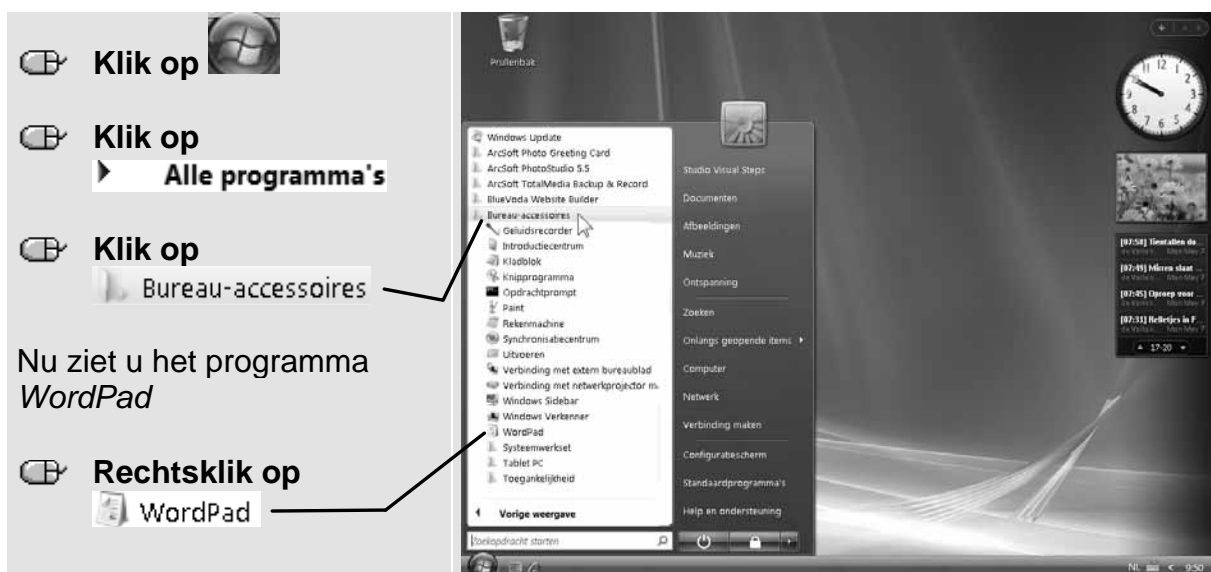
Klik op

Klik op
Alle programma's

Klik op
Bureau-accessoires

Nu ziet u het programma *WordPad*

Rechtsklik op
WordPad

Prullenbak

Windows Update
ArcSoft Photo Greeting Card
ArcSoft PhotoStudio 5.5
ArcSoft TotalMedia Backup & Record
BlueVoda Website Builder
Bureau-accessoires
Geluidsrecorder
Introductiecentrum
Kladblok
Knipprogramma
Opdrachtprompt
Paint
Rekenmachine
Synchronisatiecentrum
Uitvoeren
Verbinding met extern bureaublad
Verbinding met netwerkprojector m
Windows Sidebar
Windows Verkenner
WordPad
Systeemwerkset
Tablet PC
Toegankelijkheid
Vorige weergave
Zoekopdracht starten

Studio Visual Steps
Documenten
Afbeeldingen
Muziek
Ontspanning
Zoeken
Onlangs geopende items
Computer
Netwerk
Verbinding maken
Configuratiescherm
Standaardprogramma's
Help en ondersteuning

[07:58] Tientallen do...
[07:49] Mirren slaat ...
[07:05] Oproep voor ...
[07:31] Relletjes in F...
17-20

NL 9:50